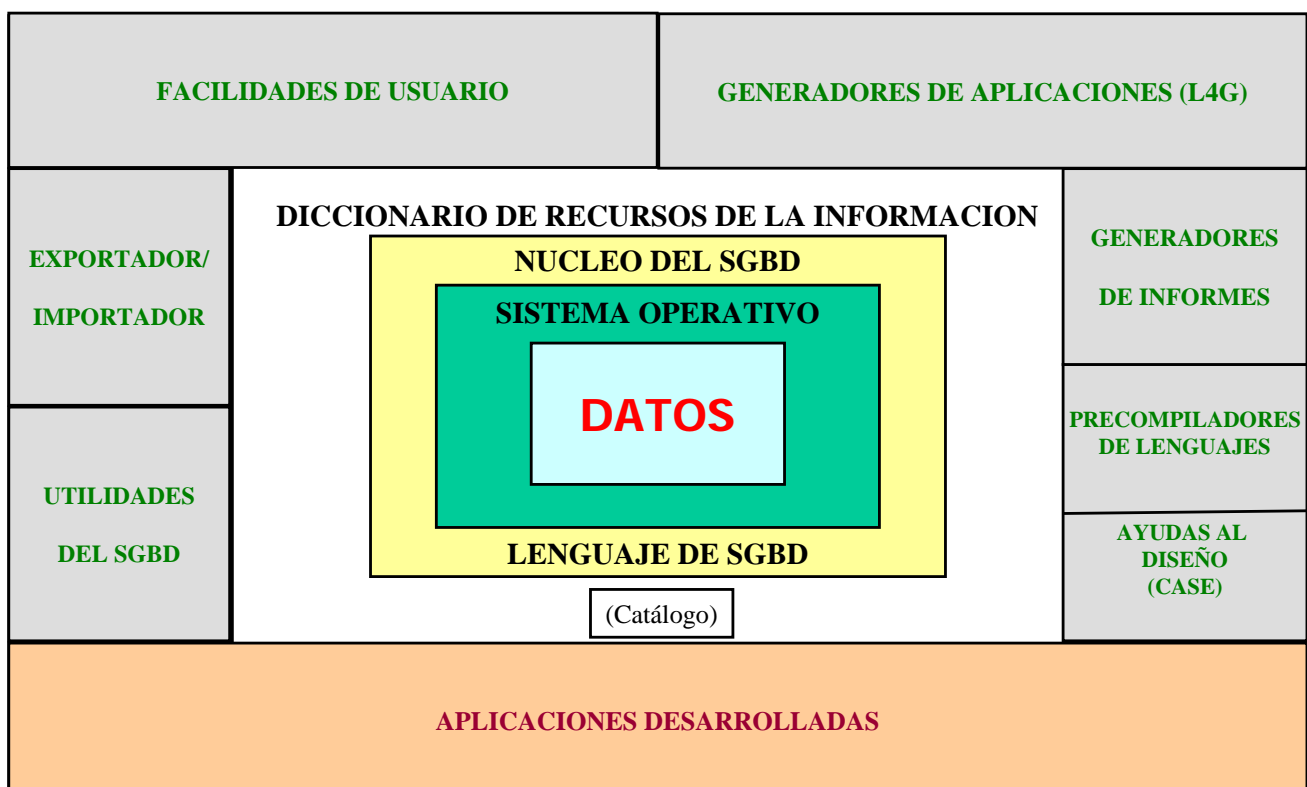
FACILIDADES DE USUARIO

GENERADORES DE APLICACIONES (L4G)

EXPORTADOR/
IMPORTADOR

DICCIONARIO DE RECURSOS DE LA INFORMACION

NUCLEO DEL SGBD

SISTEMA OPERATIVO

DATOS

LENGUAJE DE SGBD

(Catálogo)

GENERADORES
DE INFORMES

UTILIDADES
DEL SGBD

PRECOMPILADORES
DE LENGUAJES

AYUDAS AL
DISEÑO
(CASE)

APLICACIONES DESARROLLADAS